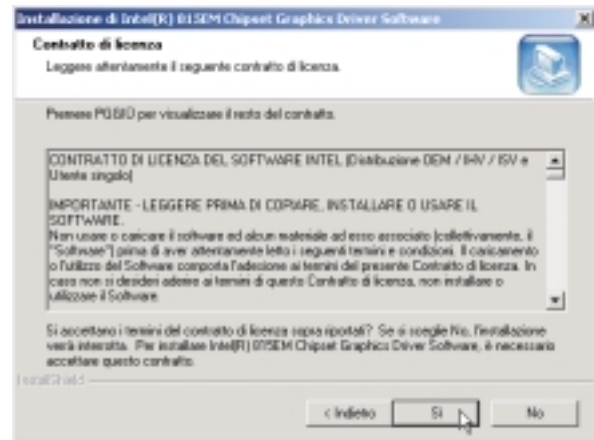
Installazione di Intel(R) 815EM Chipset Graphics Driver Software

Contratto di licenza

Leggere attentamente il seguente contratto di licenza.

Premere PGGIÙ per visualizzare il resto del contratto.

CONTRATTO DI LICENZA DEL SOFTWARE INTEL (Distribuzione OEM / IHV / ISV e Utente singolo)

IMPORTANTE - LEGGERE PRIMA DI COPIARE, INSTALLARE O USARE IL SOFTWARE.
Non usare o caricare il software ed alcun materiale ad esso associato (collettivamente, il "Software") prima di aver attentamente letto i seguenti termini e condizioni. Il caricamento o l'utilizzo del Software comporta l'adesione ai termini del presente Contratto di licenza. In caso non si desideri aderire ai termini di questo Contratto di licenza, non installare o utilizzare il Software.

Si accettano i termini del contratto di licenza sopra riportati? Se si sceglie No, l'installazione verrà interrotta. Per installare Intel(R) 815EM Chipset Graphics Driver Software, è necessario accettare questo contratto.

InstallShield

< Indietro

Sì

No